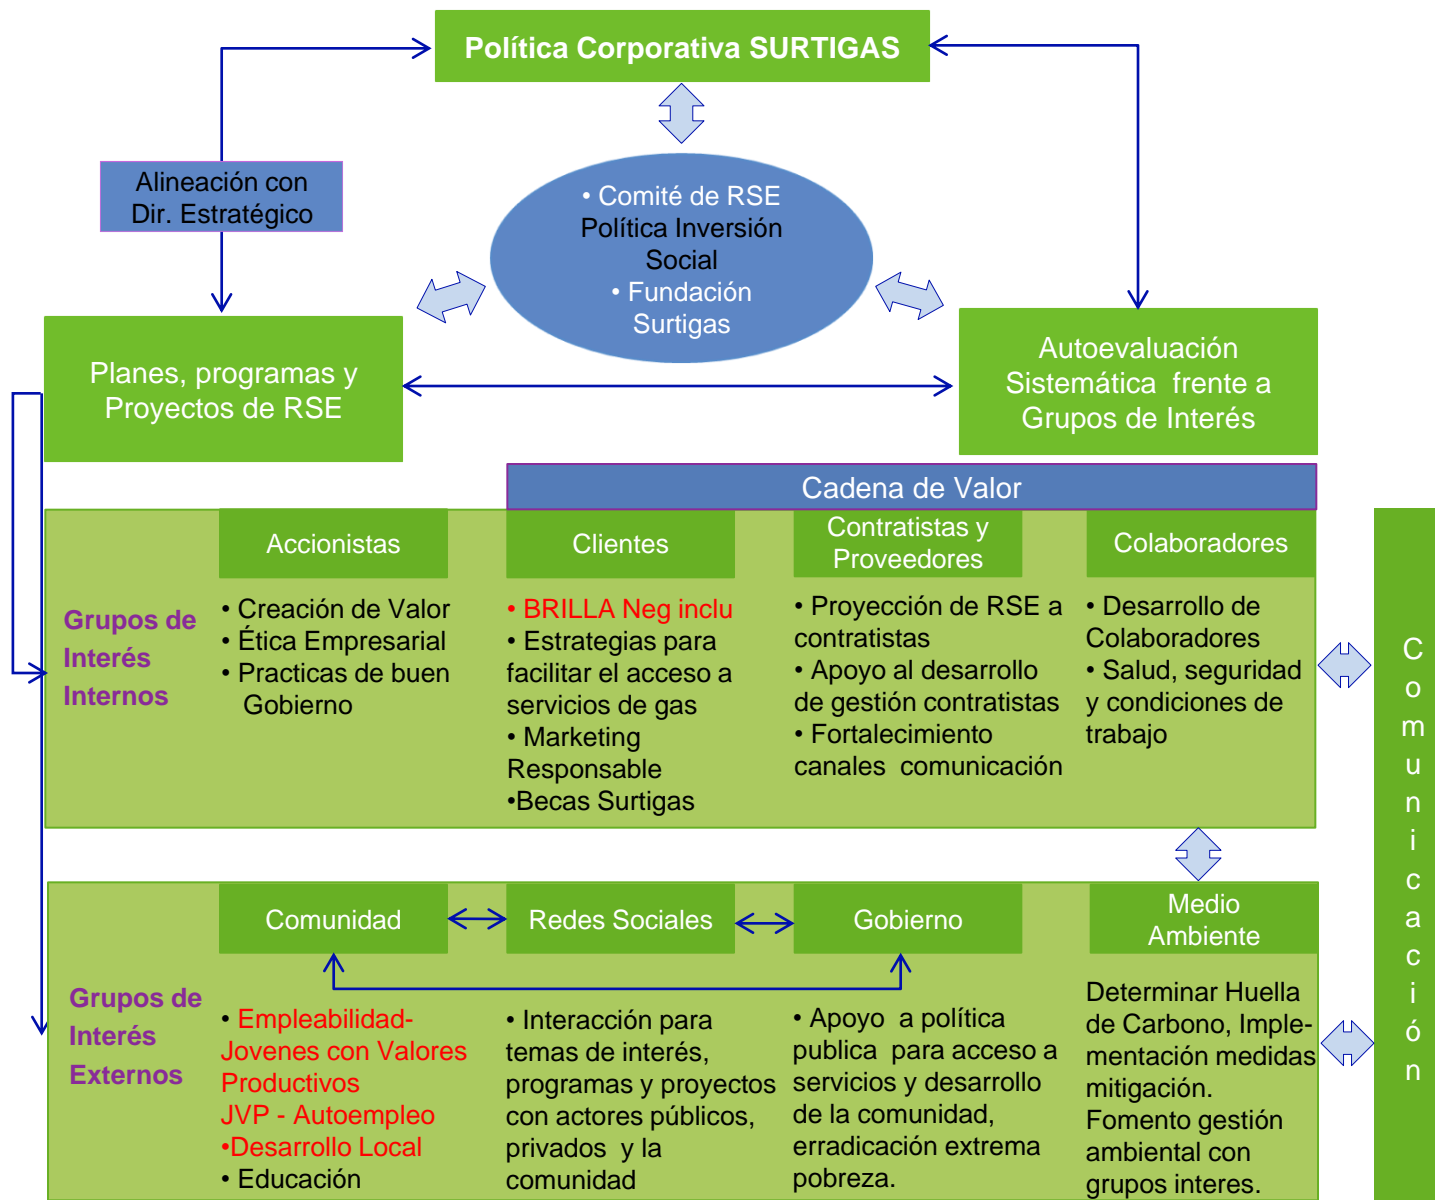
Política Corporativa SURTIGAS

Alineación con Dir. Estratégico

• Comité de RSE Política Inversión Social
• Fundación Surtigas

Planes, programas y Proyectos de RSE

Autoevaluación Sistemática frente a Grupos de Interés

Cadena de Valor

Grupos de Interés Internos

Accionistas
• Creación de Valor
• Ética Empresarial
• Practicas de buen Gobierno

Clientes
• BRILLA Neg inclu
• Estrategias para facilitar el acceso a servicios de gas
• Marketing Responsable
•Becas Surtigas

Contratistas y Proveedores
• Proyección de RSE a contratistas
• Apoyo al desarrollo de gestión contratistas
• Fortalecimiento canales comunicación

Colaboradores
• Desarrollo de Colaboradores
• Salud, seguridad y condiciones de trabajo

Grupos de Interés Externos

Comunidad
• Empleabilidad-Jovenes con Valores Productivos
JVP - Autoempleo
•Desarrollo Local
• Educación

Redes Sociales
• Interacción para temas de interés, programas y proyectos con actores públicos, privados y la comunidad

Gobierno
• Apoyo a política publica para acceso a servicios y desarrollo de la comunidad, erradicación extrema pobreza.

Medio Ambiente
Determinar Huella de Carbono, Implementación medidas mitigación. Fomento gestión ambiental con grupos interes.

Comunicación